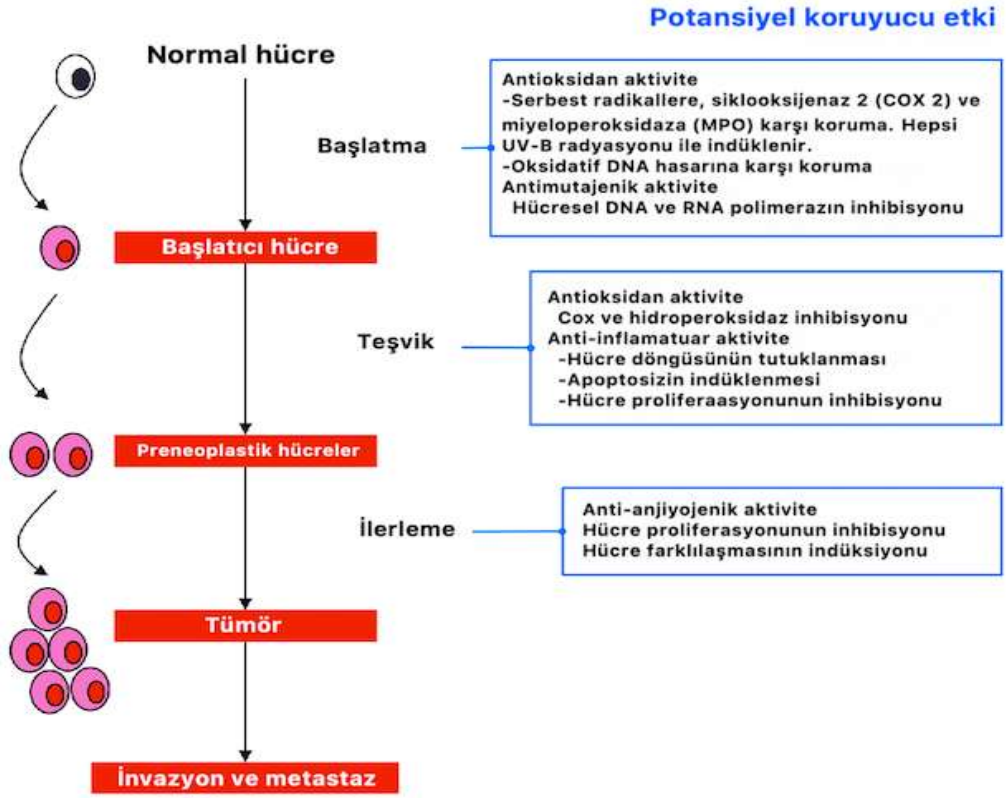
Potansiyel koruyucu etki

Normal hücre

Başlatma

Antioksidan aktivite
-Serbest radikallere, siklooksijenaz 2 (COX 2) ve miyeloperoksidaza (MPO) karşı koruma. Hepsi UV-B radyasyonu ile indüklenir.
-Oksidatif DNA hasarına karşı koruma
Antimutajenik aktivite
Hücresel DNA ve RNA polimerazın inhibisyonu

Başlatıcı hücre

Teşvik

Antioksidan aktivite
Cox ve hidroperoksidaz inhibisyonu
Anti-inflamatuar aktivite
-Hücre döngüsünün tutuklanması
-Apoptosizin indüklenmesi
-Hücre proliferaasyonunun inhibisyonu

Preneoplastik hücreler

İlerleme

Anti-anjiyojenik aktivite
Hücre proliferasyonunun inhibisyonu
Hücre farklılaşmasının indüksiyonu

Tümör

İnvazyon ve metastaz